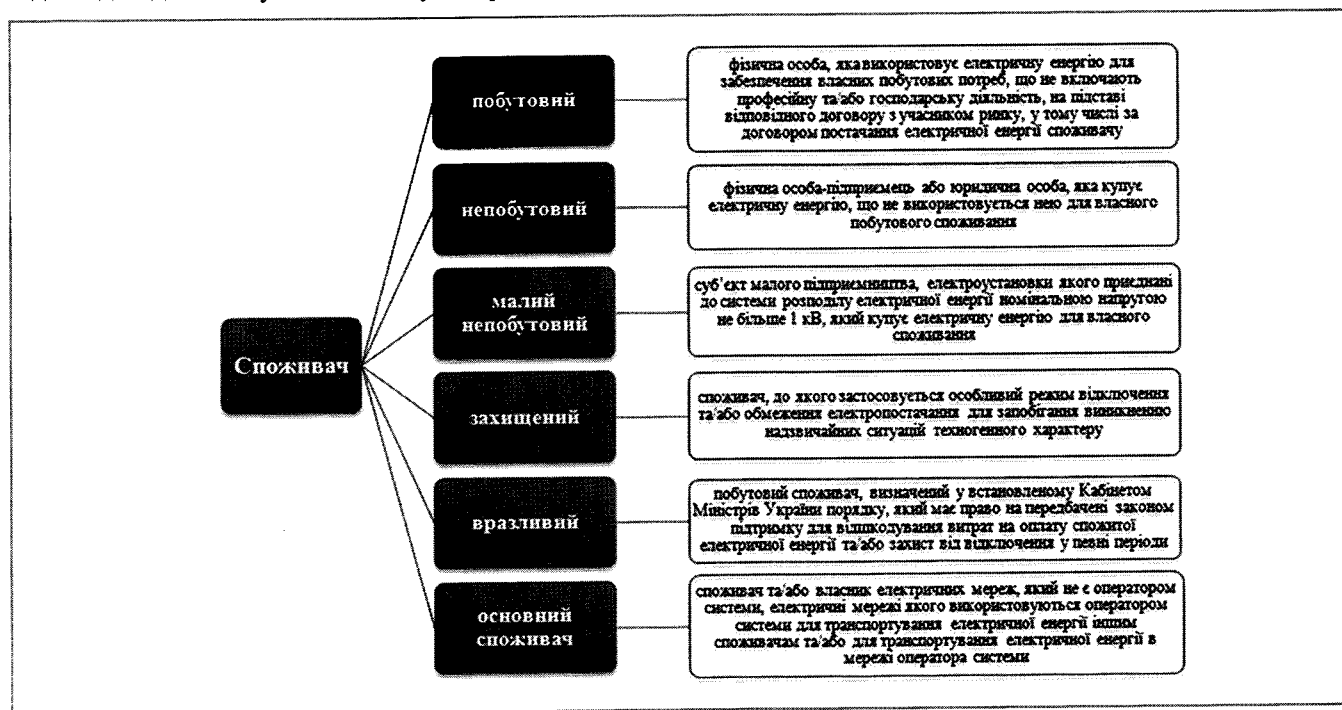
Споживач

побутовий

фізична особа, яка використовує електричну енергію для забезпечення власних побутових потреб, що не включають професійну та/або господарську діяльність, на підставі відповідного договору з учасником ринку, у тому числі за договором постачання електричної енергії споживачу

непобутовий

фізична особа-підприємець або юридична особа, яка купує електричну енергію, що не використовується нею для власного побутового споживання

малий непобутовий

суб'єкт малого підприємництва, електроустановки якого приєднані до системи розподілу електричної енергії номінальною напругою не більше 1 кВ, який купує електричну енергію для власного споживання

захищений

споживач, до якого застосовується особливий режим відключення та/або обмеження електропостачання для запобігання виникненню надзвичайних ситуацій техногенного характеру

вразливий

побутовий споживач, визначений у встановленому Кабінетом Міністрів України порядку, який має право на передбачену законом підтримку для відшкодування витрат на оплату спожитої електричної енергії та/або захист від відключення у певні періоди

основний споживач

споживач та/або власник електричних мереж, який не є оператором системи, електричні мережі якого використовуються оператором системи для транспортування електричної енергії іншим споживачам та/або для транспортування електричної енергії в мережі оператора системи